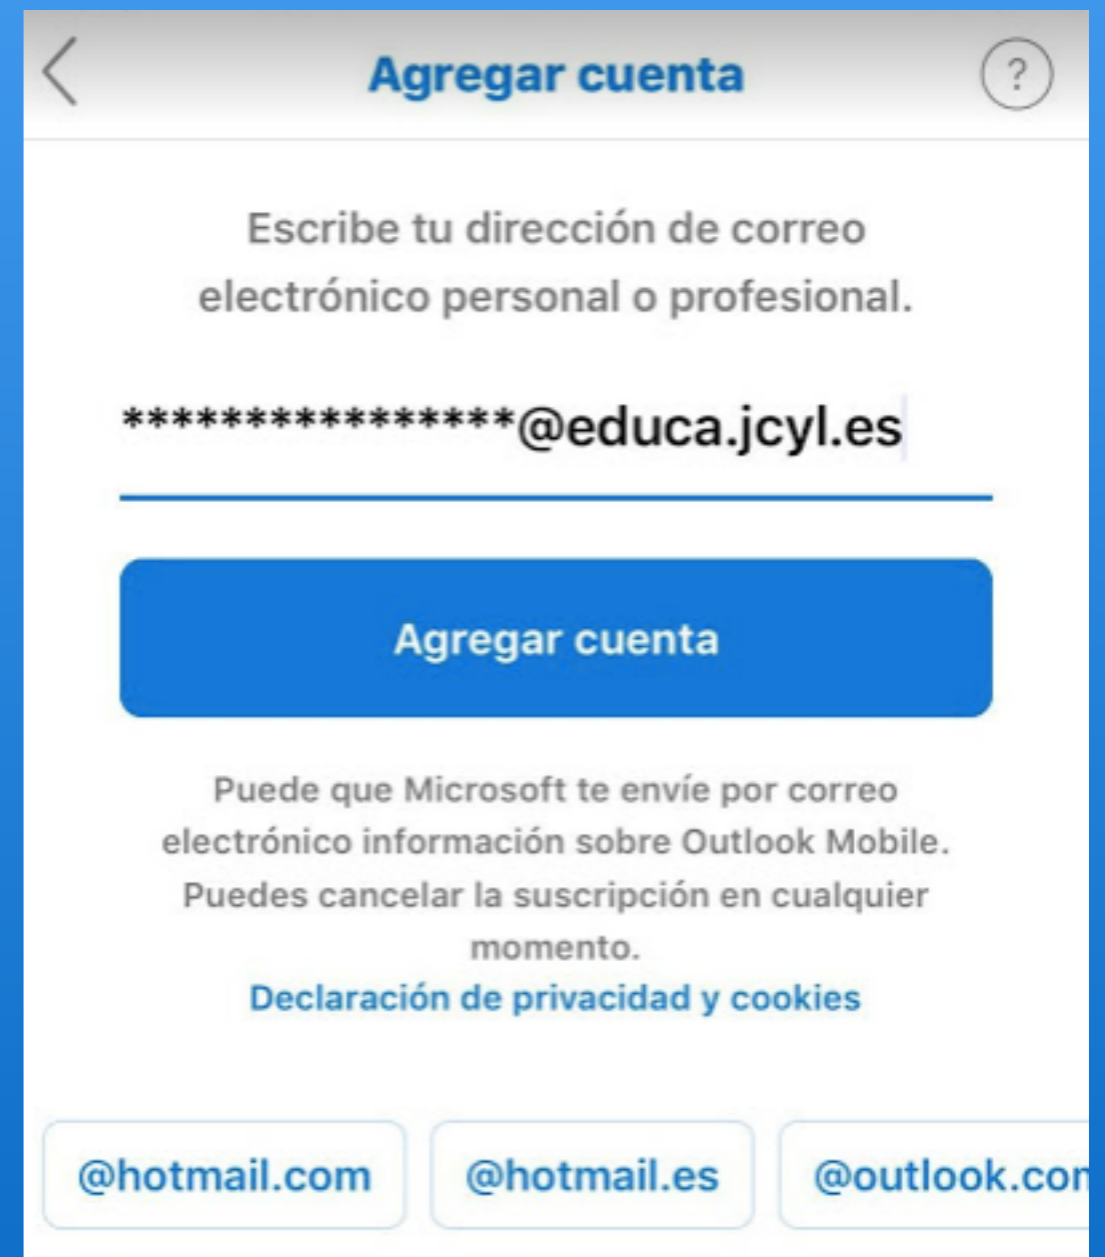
Agregar cuenta

?

Escribe tu dirección de correo electrónico personal o profesional.

****************@educa.jcyl.es

Agregar cuenta

Puede que Microsoft te envíe por correo electrónico información sobre Outlook Mobile. Puedes cancelar la suscripción en cualquier momento.

Declaración de privacidad y cookies

@hotmail.com

@hotmail.es

@outlook.co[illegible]